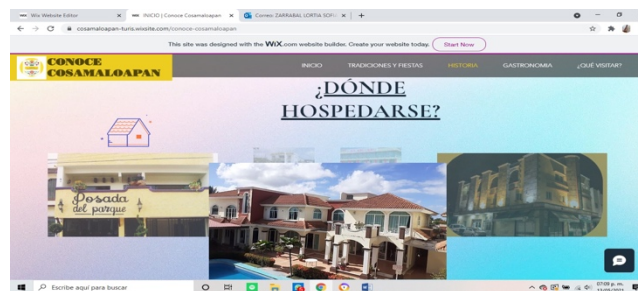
Wix Website Editor
INICIO | Conoce Cosamaloapan
Correo: ZARRABAL LORTIA SOFI...
cosamaloapan-turis.wixsite.com/conoce-cosamaloapan

This site was designed with the WiX.com website builder. Create your website today. Start Now

CONOCE COSAMALOAPAN

INICIO TRADICIONES Y FIESTAS HISTORIA GASTRONOMIA ¿QUÉ VISITAR?

¿DÓNDE HOSPEDARSE?

Posada del parque

Escribe aquí para buscar
07:09 p. m.
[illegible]